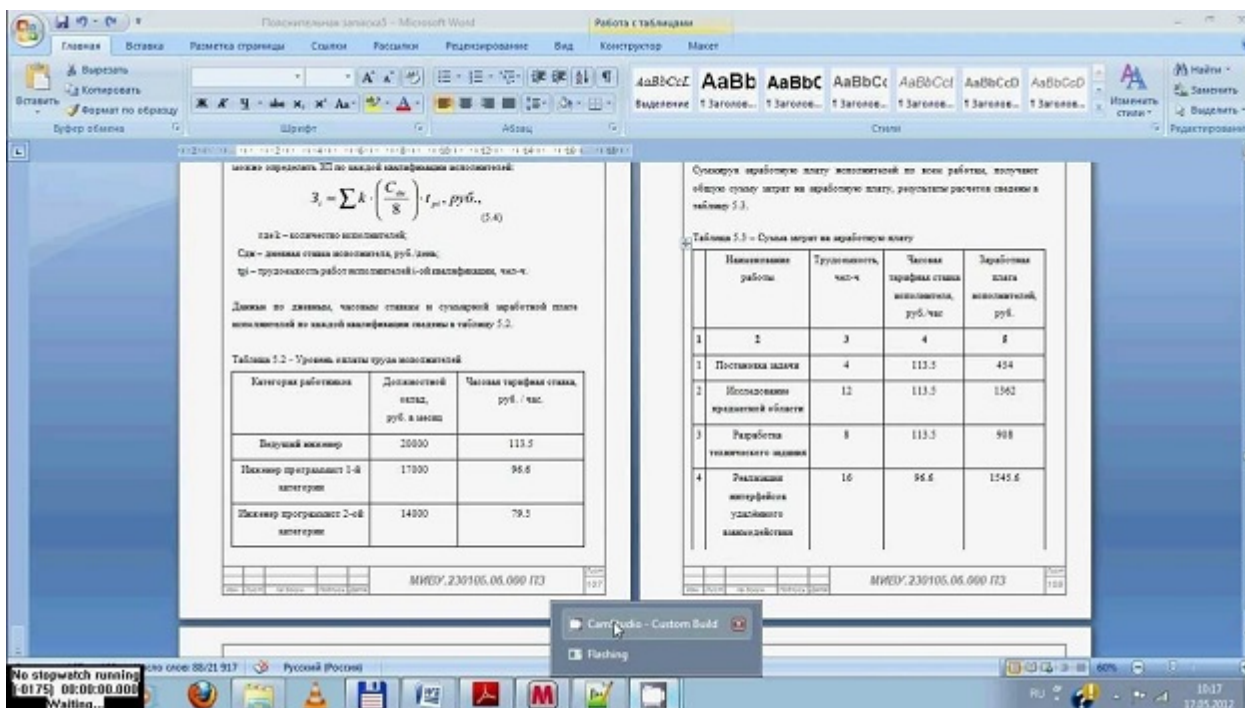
Пояснительная записка5 - Microsoft Word
Работа с таблицами

Главная Вставка Разметка страницы Ссылки Рассылки Рецензирование Вид Конструктор Макет

Вставить
Вырезать
Копировать
Формат по образцу
Буфер обмена
Шрифт
Абзац
AaBbCcI AaBb AaBbC AaBbCc AaBbCcI AaBbCcD AaBbCcD
Выделение 1 Заголов... 1 Заголов... 1 Заголов... 1 Заголов... 1 Заголов... 1 Заголов...
Изменить стили
Стили
Найти
Заменить
Выделить
Редактирование

можно определить ЗП по каждой квалификации исполнителей:

$З_i = \sum k \cdot \left(\frac{C_{дн}}{8}\right) \cdot t_{pi}, руб.,$ (5.4)

где k – количество исполнителей;

Сдн – дневная ставка исполнителя, руб./день;

tpi – трудоемкость работ исполнителей i-ой квалификации, чел-ч.

Данные по дневным, часовым ставкам и суммарной заработной плате исполнителей по каждой квалификации сведены в таблицу 5.2.

Таблица 5.2 – Уровень оплаты труда исполнителей

| Категория работников | Должностной оклад, руб. в месяц | Часовая тарифная ставка, руб. / час. |
|---|---|---|
| Ведущий инженер | 20000 | 113.5 |
| Инженер программист 1-й категории | 17000 | 96.6 |
| Инженер программист 2-ой категории | 14000 | 79.5 |

МИЕУ.230105.06.000 ПЗ
107

Суммируя заработную плату исполнителей по всем работам, получаем общую сумму затрат на заработную плату, результаты расчетов сведены в таблицу 5.3.

Таблица 5.3 – Сумма затрат на заработную плату

| | Наименование работы | Трудоемкость, чел-ч | Часовая тарифная ставка исполнителя, руб./час | Заработная плата исполнителей, руб. |
|---|---|---|---|---|
| 1 | 2 | 3 | 4 | 5 |
| 1 | Постановка задачи | 4 | 113.5 | 454 |
| 2 | Исследование предметной области | 12 | 113.5 | 1362 |
| 3 | Разработка технического задания | 8 | 113.5 | 908 |
| 4 | Реализация интерфейса удалённого взаимодействия | 16 | 96.6 | 1545.6 |

МИЕУ.230105.06.000 ПЗ
108

CamStudio - Custom Build
Flashing

No stopwatch running
[-0175] 00:00:00.000
Waiting...
сло слов: 88/21 917
Русский (Россия)
60%
RU
10:17
17.05.2012